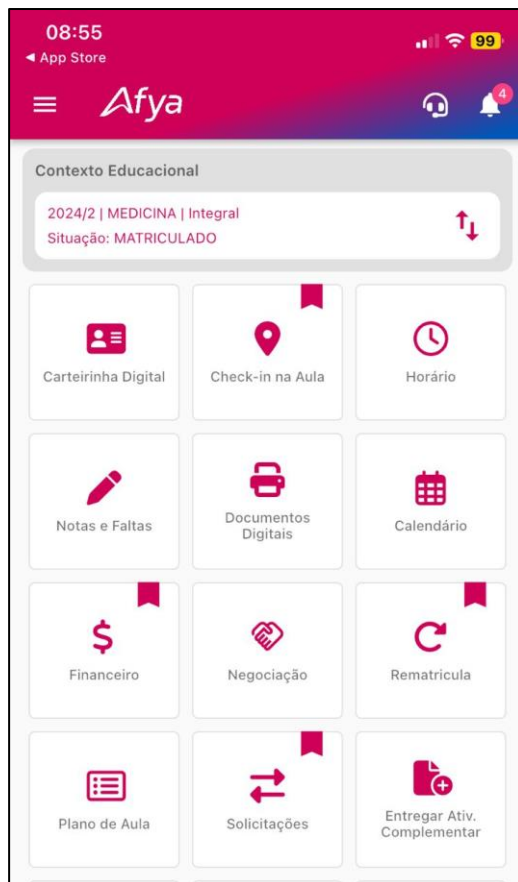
08:55
◀ App Store
99

Afya

4

Contexto Educacional

2024/2 | MEDICINA | Integral
Situação: MATRICULADO

Carteirinha Digital

Check-in na Aula

Horário

Notas e Faltas

Documentos Digitais

Calendário

Financeiro

Negociação

Rematricula

Plano de Aula

Solicitações

Entregar Ativ. Complementar